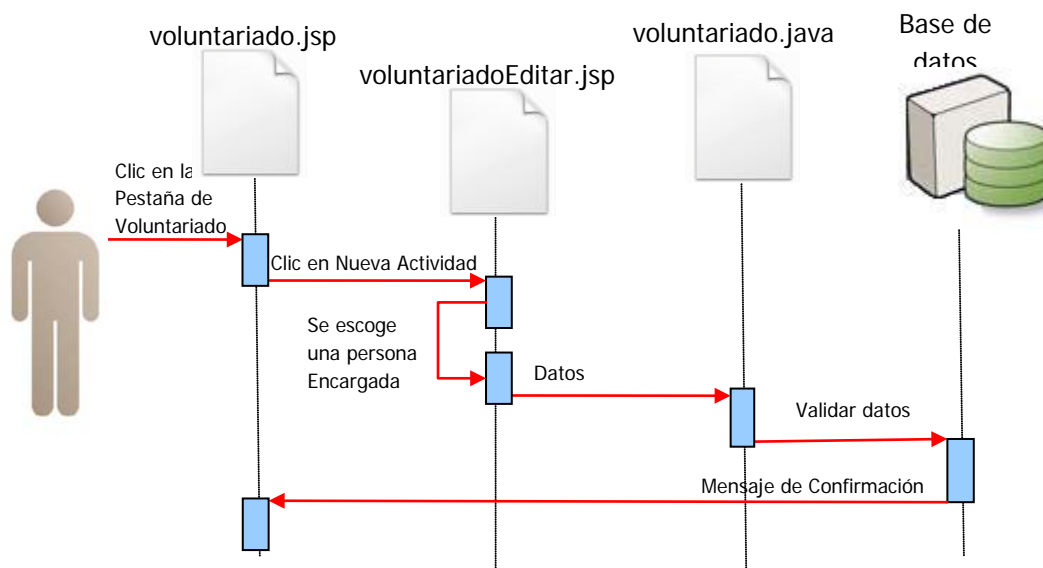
voluntariado.jsp

voluntariadoEditar.jsp

voluntariado.java

Base de datos

Clic en la Pestaña de Voluntariado

Clic en Nueva Actividad

Se escoge una persona Encargada

Datos

Validar datos

Mensaje de Confirmación